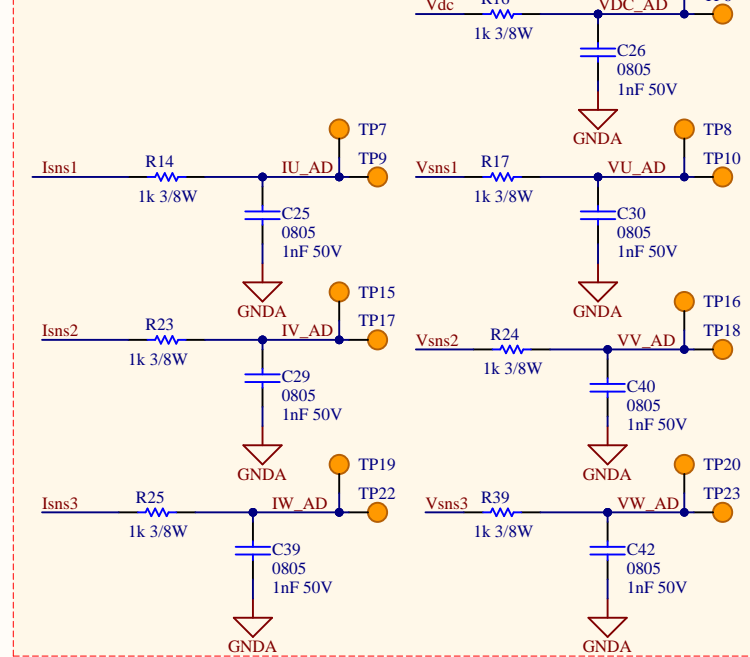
Vdc
R16
1k 3/8W
VDC_AD
C26
0805
1nF 50V
GNDA

TP7
TP9
Isns1
R14
1k 3/8W
IU_AD
C25
0805
1nF 50V
GNDA

TP8
TP10
Vsns1
R17
1k 3/8W
VU_AD
C30
0805
1nF 50V
GNDA

TP15
TP17
Isns2
R23
1k 3/8W
IV_AD
C29
0805
1nF 50V
GNDA

TP16
TP18
Vsns2
R24
1k 3/8W
VV_AD
C40
0805
1nF 50V
GNDA

TP19
TP22
Isns3
R25
1k 3/8W
IW_AD
C39
0805
1nF 50V
GNDA

TP20
TP23
Vsns3
R39
1k 3/8W
VW_AD
C42
0805
1nF 50V
GNDA